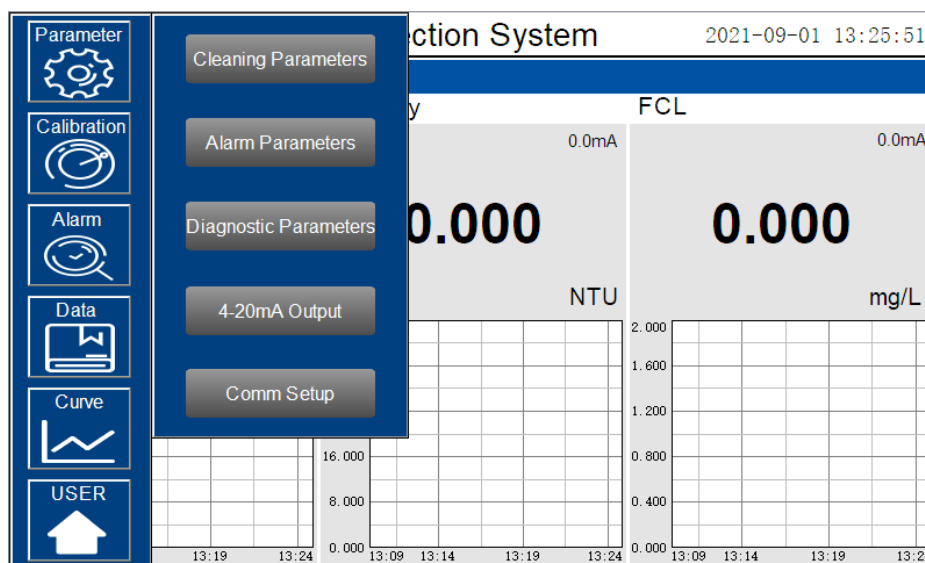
Parameter

Calibration

Alarm

Data

Curve

USER

Cleaning Parameters

Alarm Parameters

Diagnostic Parameters

4-20mA Output

Comm Setup

ection System

2021-09-01 13:25:51

y

0.0mA

0.000

NTU

16.000
8.000
0.000

13:09 13:14 13:19 13:24

13:19 13:24

FCL

0.0mA

0.000

mg/L

2.000
1.600
1.200
0.800
0.400
0.000

13:09 13:14 13:19 13:2